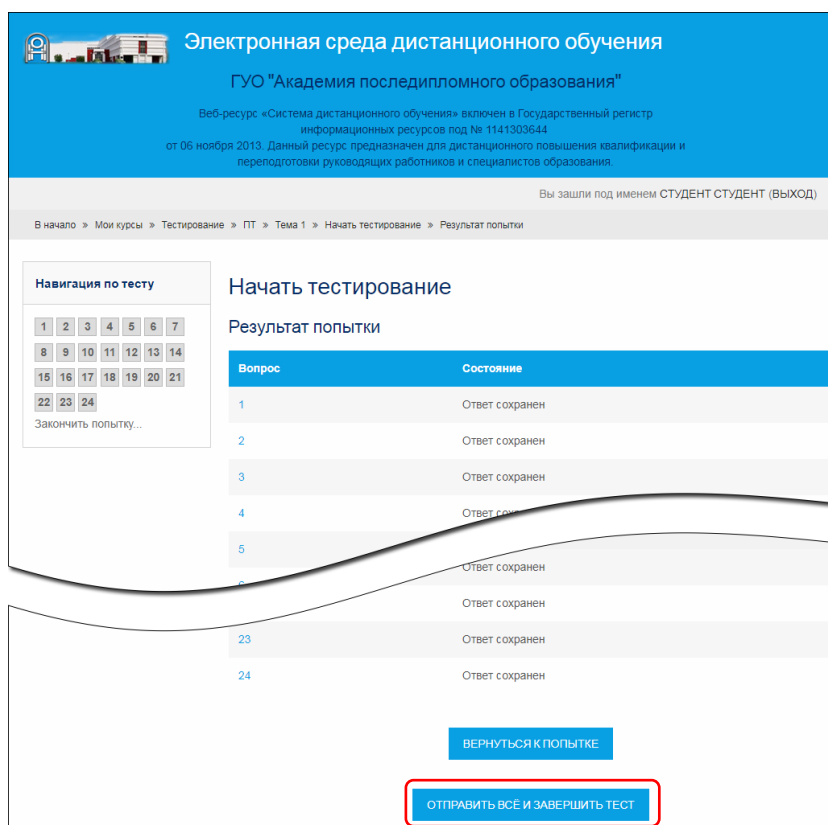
Электронная среда дистанционного обучения

ГУО "Академия последипломного образования"

Веб-ресурс «Система дистанционного обучения» включен в Государственный регистр информационных ресурсов под № 1141303644 от 06 ноября 2013. Данный ресурс предназначен для дистанционного повышения квалификации и переподготовки руководящих работников и специалистов образования.

Вы зашли под именем СТУДЕНТ СТУДЕНТ (ВЫХОД)

В начало » Мои курсы » Тестирование » ПТ » Тема 1 » Начать тестирование » Результат попытки

Навигация по тесту

1 2 3 4 5 6 7
8 9 10 11 12 13 14
15 16 17 18 19 20 21
22 23 24

Закончить попытку...

Начать тестирование

Результат попытки

| Вопрос | Состояние |
|---|---|
| 1 | Ответ сохранен |
| 2 | Ответ сохранен |
| 3 | Ответ сохранен |
| 4 | Ответ сох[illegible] |
| 5 | |
| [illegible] | Ответ сохранен |
| | Ответ сохранен |
| 23 | Ответ сохранен |
| 24 | Ответ сохранен |

ВЕРНУТЬСЯ К ПОПЫТКЕ

ОТПРАВИТЬ ВСЁ И ЗАВЕРШИТЬ ТЕСТ